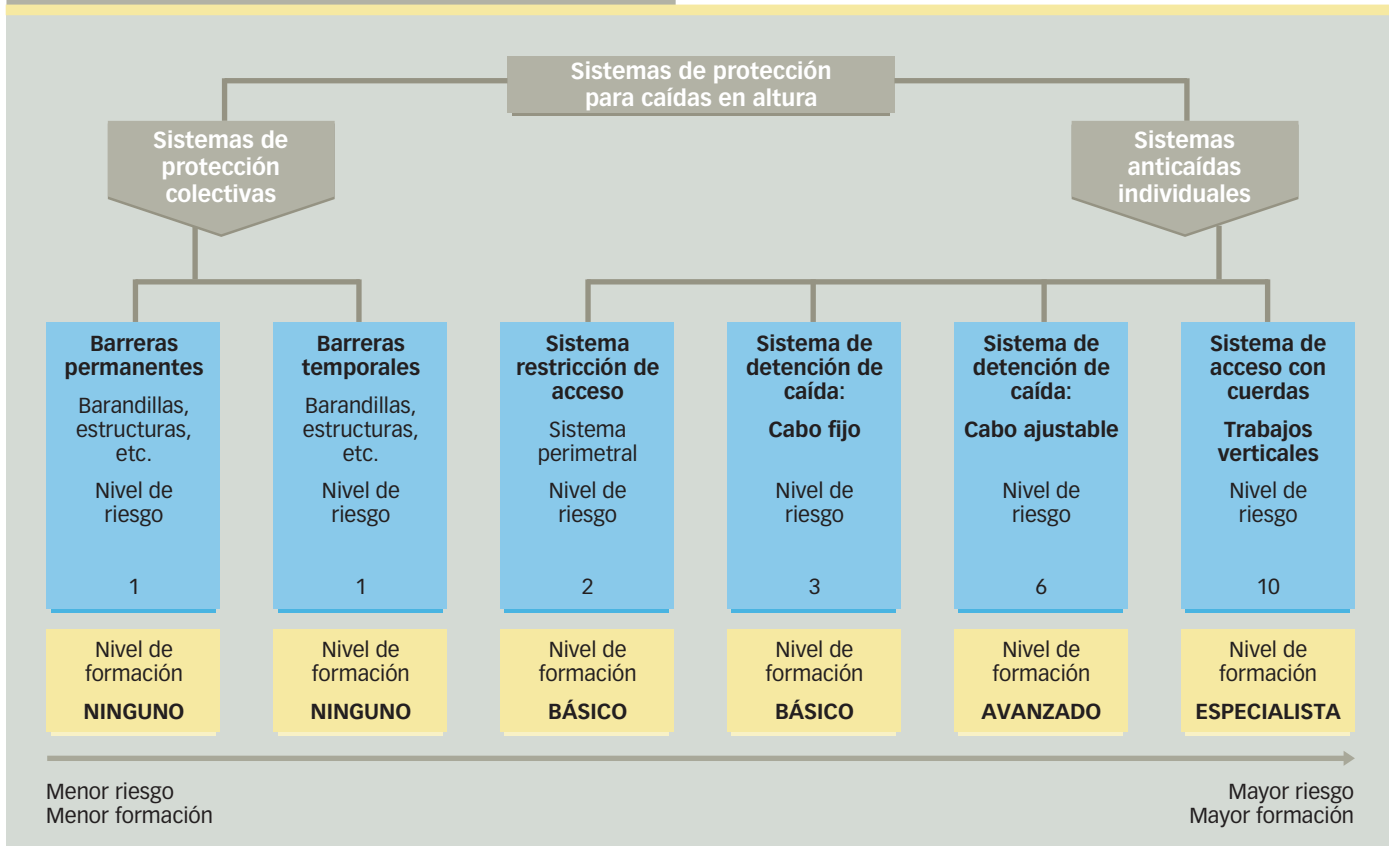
Sistemas de protección para caídas en altura

Sistemas de protección colectivas

Sistemas anticaídas individuales

Barreras permanentes
Barandillas, estructuras, etc.
Nivel de riesgo
1

Barreras temporales
Barandillas, estructuras, etc.
Nivel de riesgo
1

Sistema restricción de acceso
Sistema perimetral
Nivel de riesgo
2

Sistema de detención de caída:
Cabo fijo
Nivel de riesgo
3

Sistema de detención de caída:
Cabo ajustable
Nivel de riesgo
6

Sistema de acceso con cuerdas
Trabajos verticales
Nivel de riesgo
10

Nivel de formación
NINGUNO

Nivel de formación
NINGUNO

Nivel de formación
BÁSICO

Nivel de formación
BÁSICO

Nivel de formación
AVANZADO

Nivel de formación
ESPECIALISTA

Menor riesgo
Menor formación

Mayor riesgo
Mayor formación